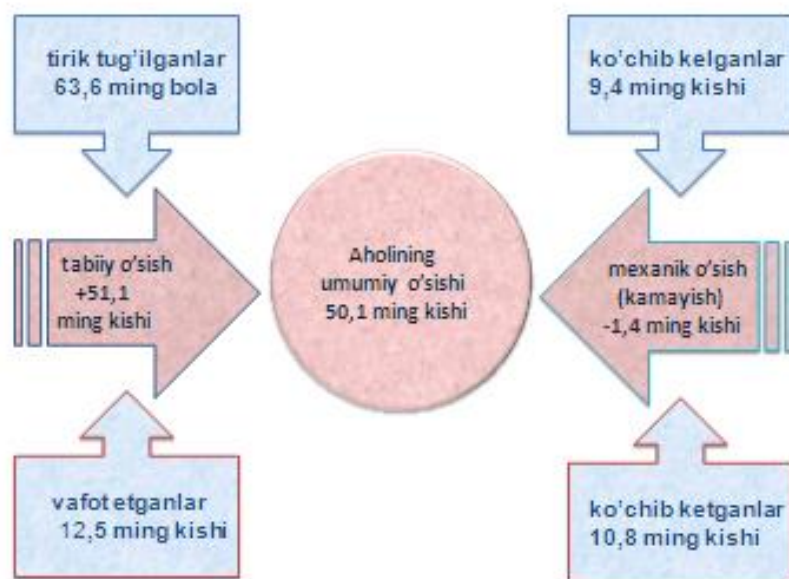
tirik tug'ilganlar
63,6 ming bola

ko'chib kelganlar
9,4 ming kishi

tabiiy o'sish
+51,1
ming kishi

Aholining
umumiy o'sishi
50,1 ming kishi

mexanik o'sish
(kamayish)
-1,4 ming kishi

vafot etganlar
12,5 ming kishi

ko'chib ketganlar
10,8 ming kishi